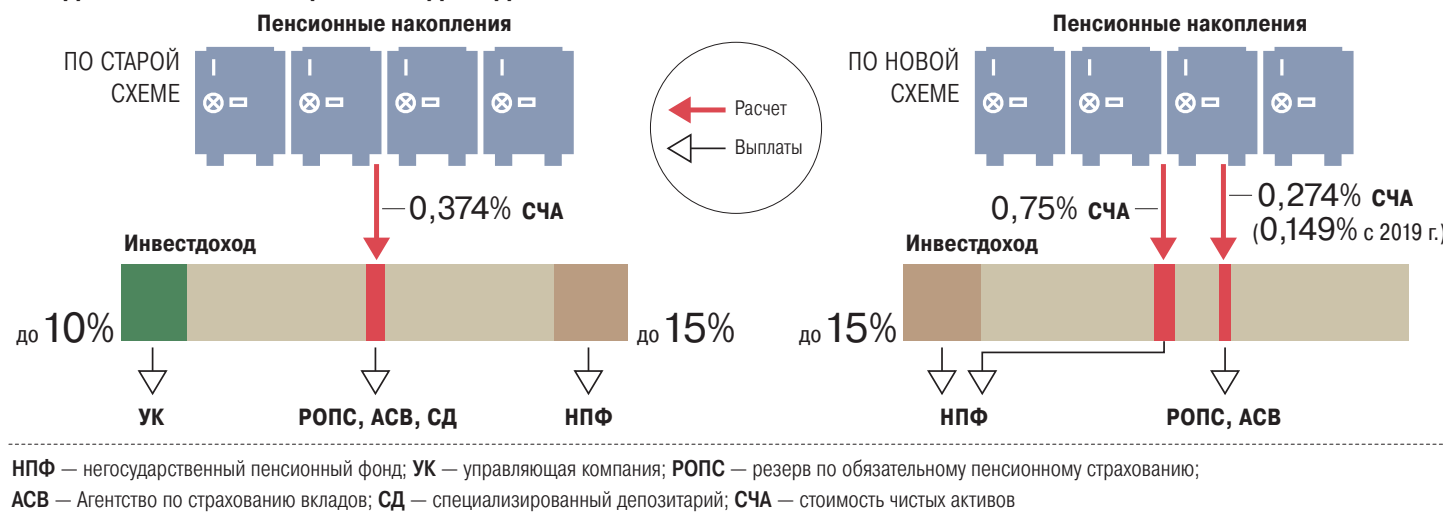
Пенсионные накопления

ПО СТАРОЙ СХЕМЕ

0,374% СЧА

Инвестдоход

до 10%

до 15%

УК

РОПС, АСВ, СД

НПФ

Расчет

Выплаты

Пенсионные накопления

ПО НОВОЙ СХЕМЕ

0,75% СЧА

0,274% СЧА (0,149% с 2019 г.)

Инвестдоход

до 15%

НПФ

РОПС, АСВ

НПФ — негосударственный пенсионный фонд; УК — управляющая компания; РОПС — резерв по обязательному пенсионному страхованию; АСВ — Агентство по страхованию вкладов; СД — специализированный депозитарий; СЧА — стоимость чистых активов